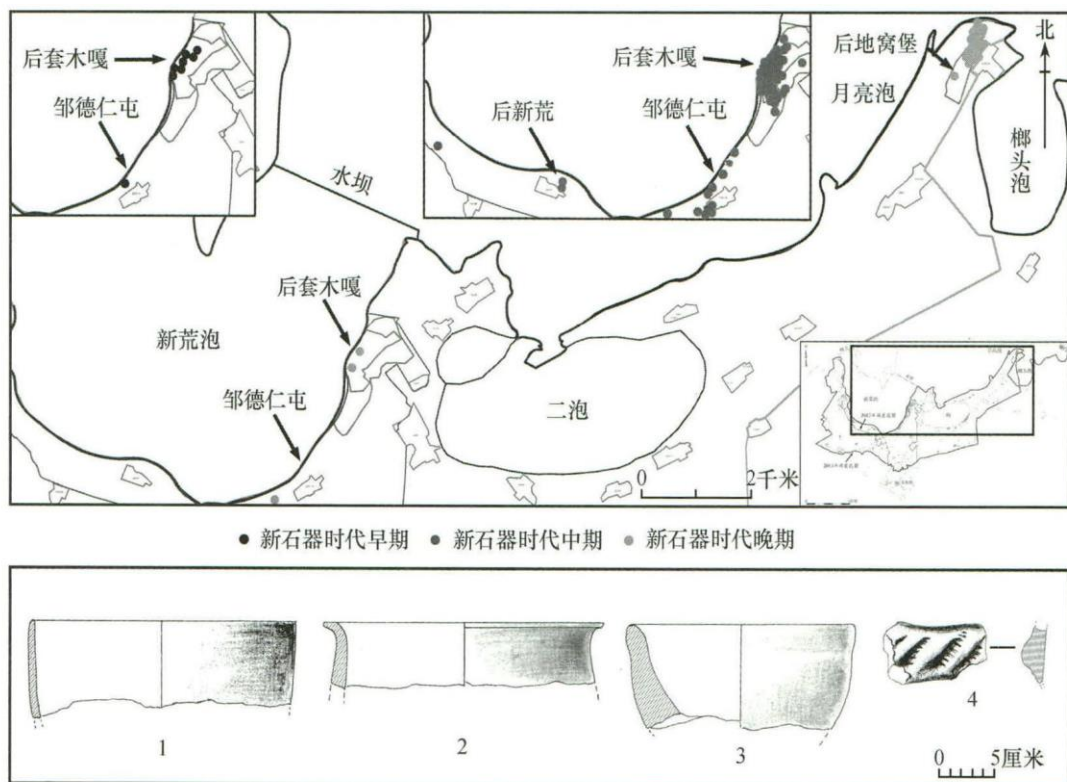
后套木嘎

邹德仁屯

后套木嘎

后新荒

邹德仁屯

后地窝堡

月亮泡

北

椰头泡

水坝

后套木嘎

新荒泡

邹德仁屯

二泡

0 2千米

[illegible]

• 新石器时代早期 • 新石器时代中期 • 新石器时代晚期

1

2

3

4

0 5厘米